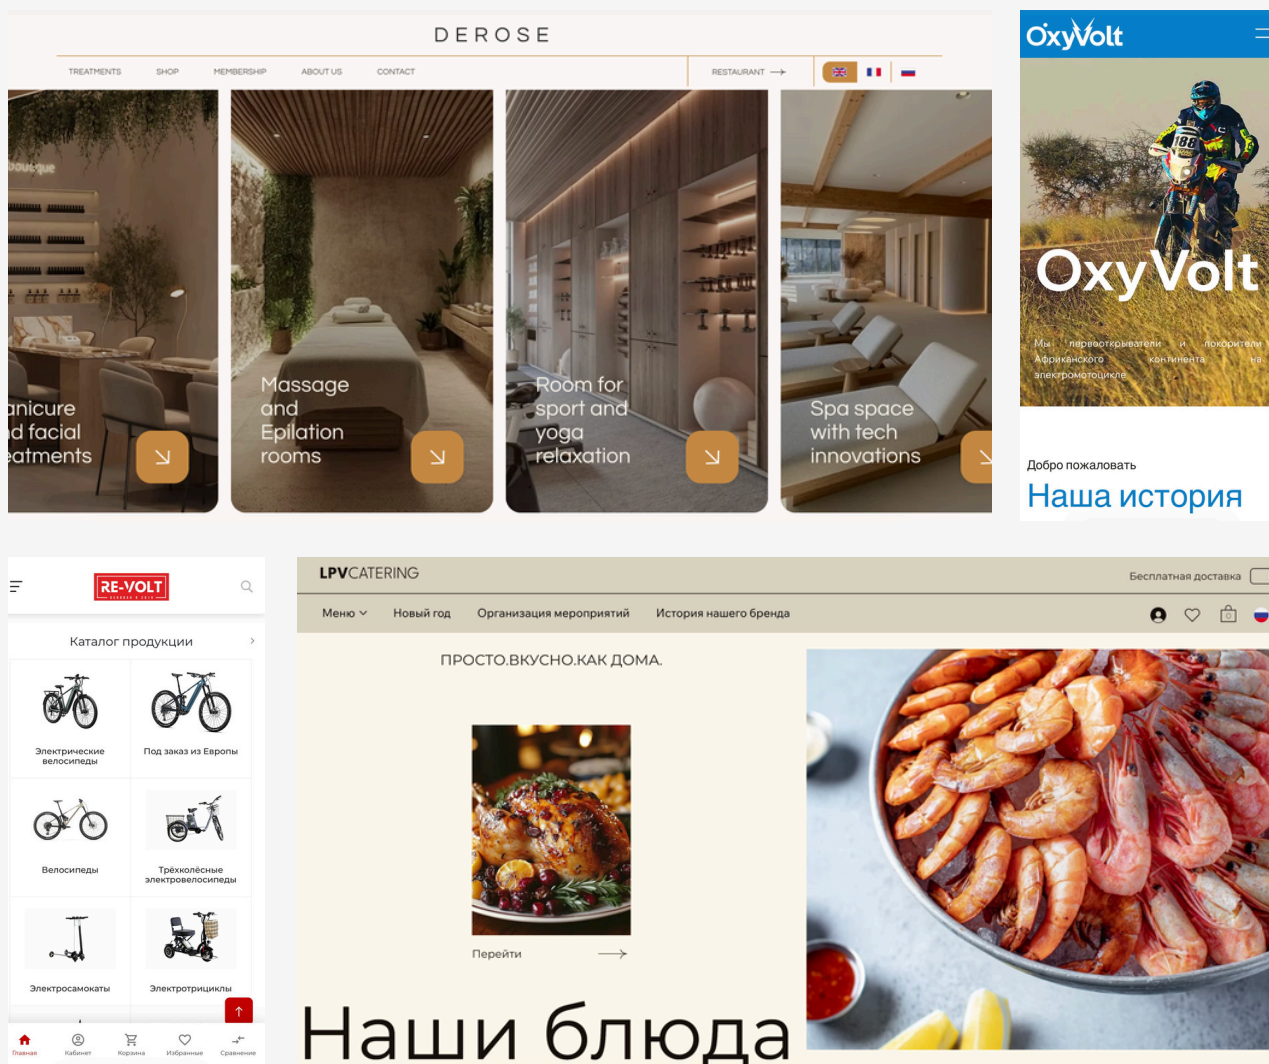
DEROSE

TREATMENTS SHOP MEMBERSHIP ABOUT US CONTACT RESTAURANT →

boutique

anicure d facial eatments

Massage and Epilation rooms

Room for sport and yoga relaxation

Spa space with tech innovations

OxyVolt

OxyVolt

Мы первооткрыватели и покорители Африканского континента на электромотоцикле

Добро пожаловать

Наша история

RE-VOLT

Каталог продукции

Электрические велосипеды

Под заказ из Европы

Велосипеды

Трёхколёсные электровелосипеды

Электросамокаты

Электротрициклы

Главная Кабинет Корзина Избранные Сравнение

LPVCATERING

Бесплатная доставка

Меню Новый год Организация мероприятий История нашего бренда

ПРОСТО.ВКУСНО.КАК ДОМА.

Перейти

Наши блюда